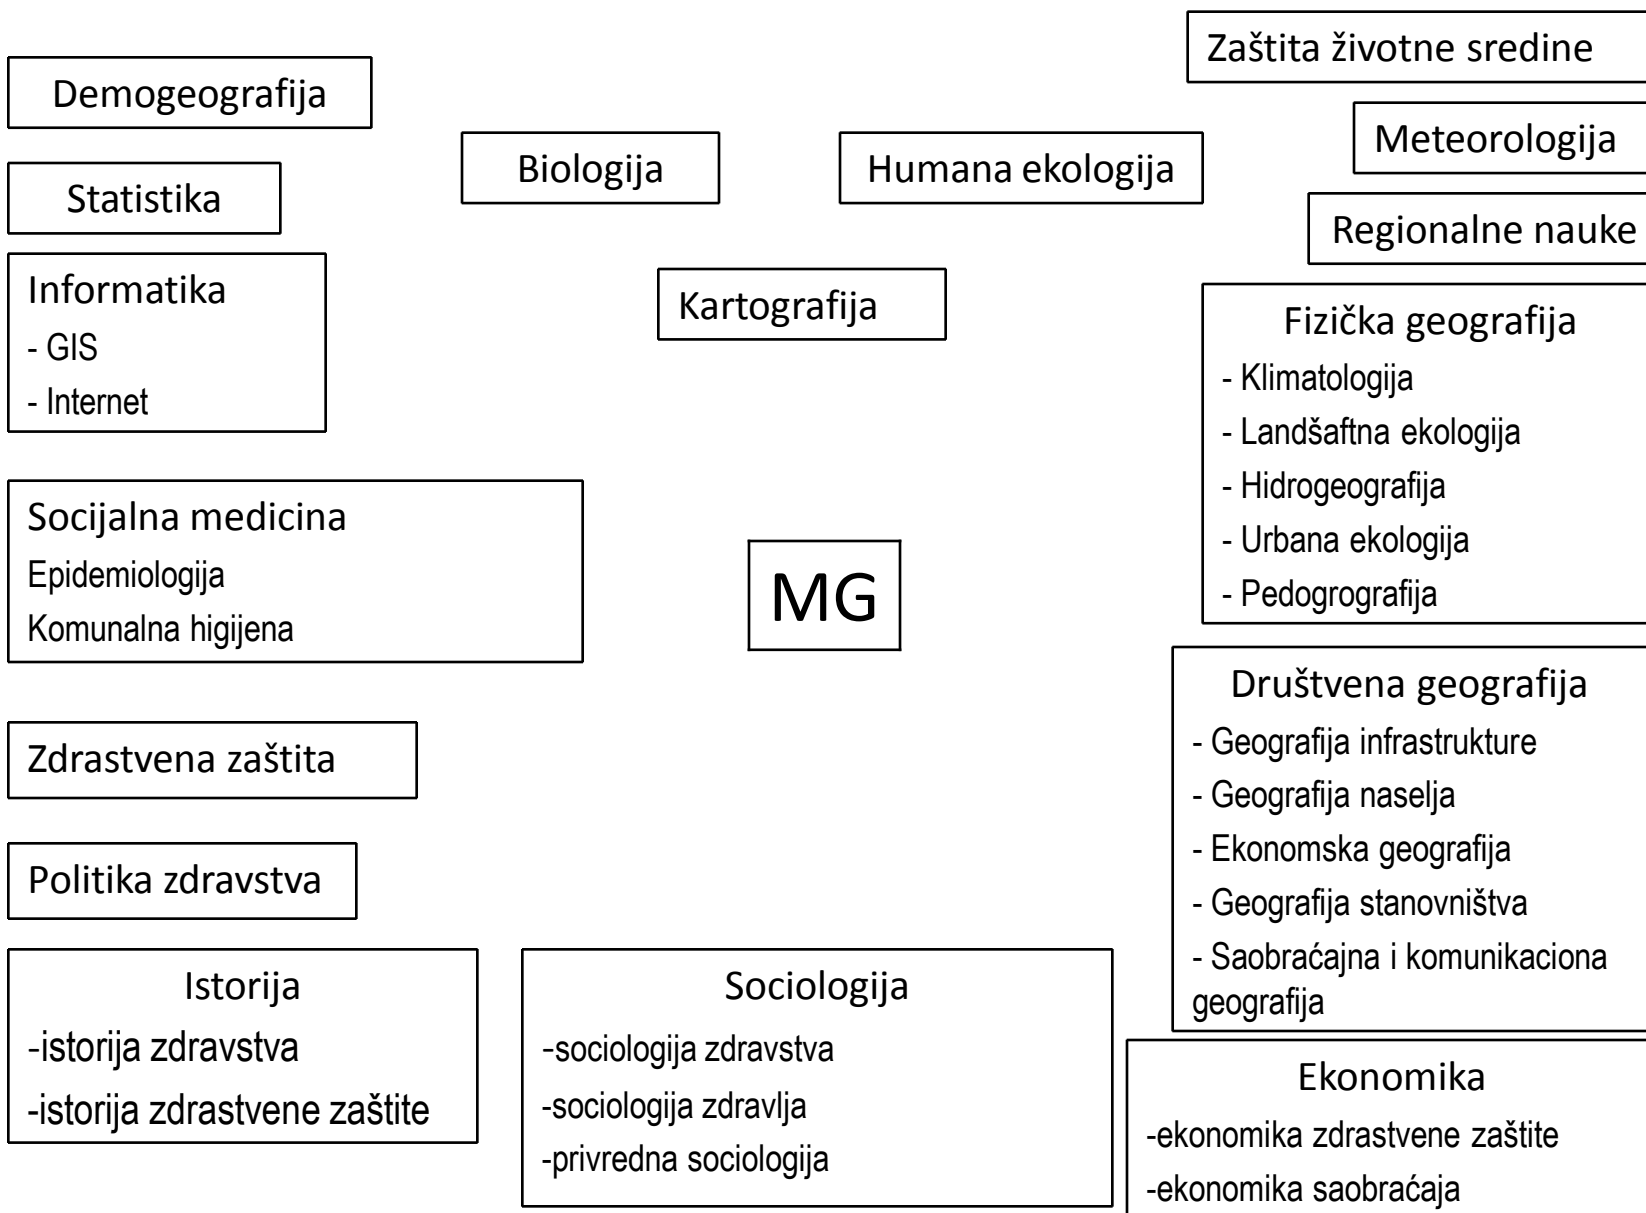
Zaštita životne sredine

Demogeografija

Meteorologija

Biologija

Humana ekologija

Statistika

Regionalne nauke

Informatika
- GIS
- Internet

Kartografija

Fizička geografija
- Klimatologija
- Landšaftna ekologija
- Hidrogeografija
- Urbana ekologija
- Pedogrografija

Socijalna medicina
Epidemiologija
Komunalna higijena

MG

Društvena geografija
- Geografija infrastrukture
- Geografija naselja
- Ekonomska geografija
- Geografija stanovništva
- Saobraćajna i komunikaciona geografija

Zdrastvena zaštita

Politika zdravstva

Istorija
-istorija zdravstva
-istorija zdrastvene zaštite

Sociologija
-sociologija zdravstva
-sociologija zdravlja
-privredna sociologija

Ekonomika
-ekonomika zdrastvene zaštite
-ekonomika saobraćaja